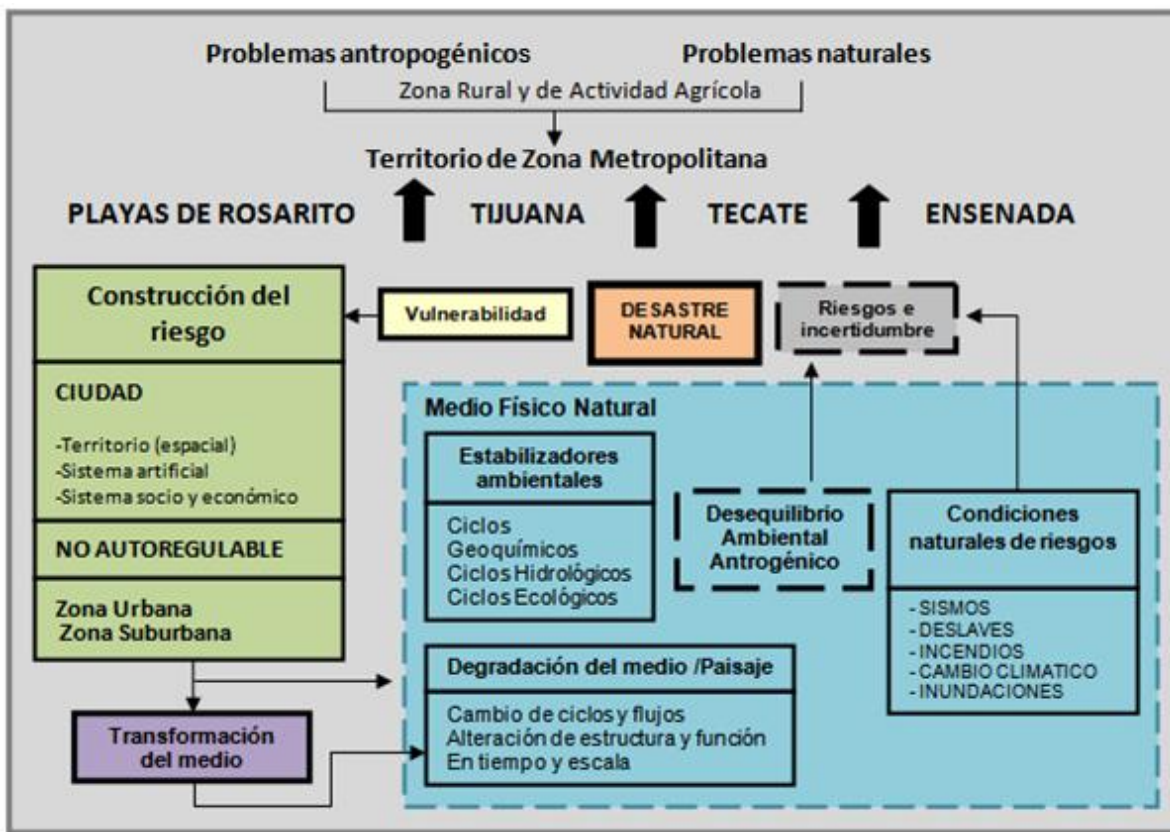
Problemas antropogénicos Problemas naturales

Zona Rural y de Actividad Agrícola

Territorio de Zona Metropolitana

PLAYAS DE ROSARITO TIJUANA TECATE ENSENADA

Construcción del riesgo

Vulnerabilidad

DESASTRE NATURAL

Riesgos e incertidumbre

CIUDAD

-Territorio (espacial)
-Sistema artificial
-Sistema socio y económico

NO AUTOREGULABLE

Zona Urbana
Zona Suburbana

Medio Físico Natural

Estabilizadores ambientales

Ciclos
Geoquímicos
Ciclos Hidrológicos
Ciclos Ecológicos

Desequilibrio Ambiental Antrogénico

Condiciones naturales de riesgos

- SISMOS
- DESLAVES
- INCENDIOS
- CAMBIO CLIMATICO
- INUNDACIONES

Degradación del medio /Paisaje

Cambio de ciclos y flujos
Alteración de estructura y función
En tiempo y escala

Transformación del medio